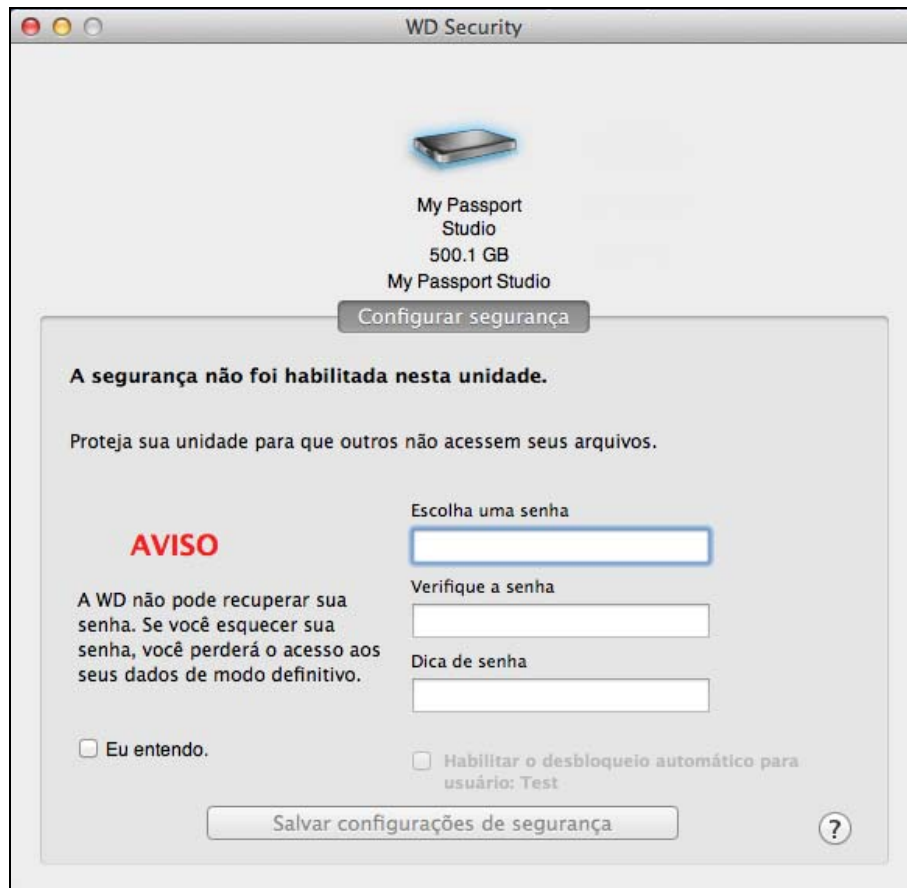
WD Security

My Passport
Studio
500.1 GB
My Passport Studio

Configurar segurança

A segurança não foi habilitada nesta unidade.

Proteja sua unidade para que outros não acessem seus arquivos.

AVISO

A WD não pode recuperar sua senha. Se você esquecer sua senha, você perderá o acesso aos seus dados de modo definitivo.

Escolha uma senha

Verifique a senha

Dica de senha

Eu entendo.

Habilitar o desbloqueio automático para usuário: Test

Salvar configurações de segurança

?